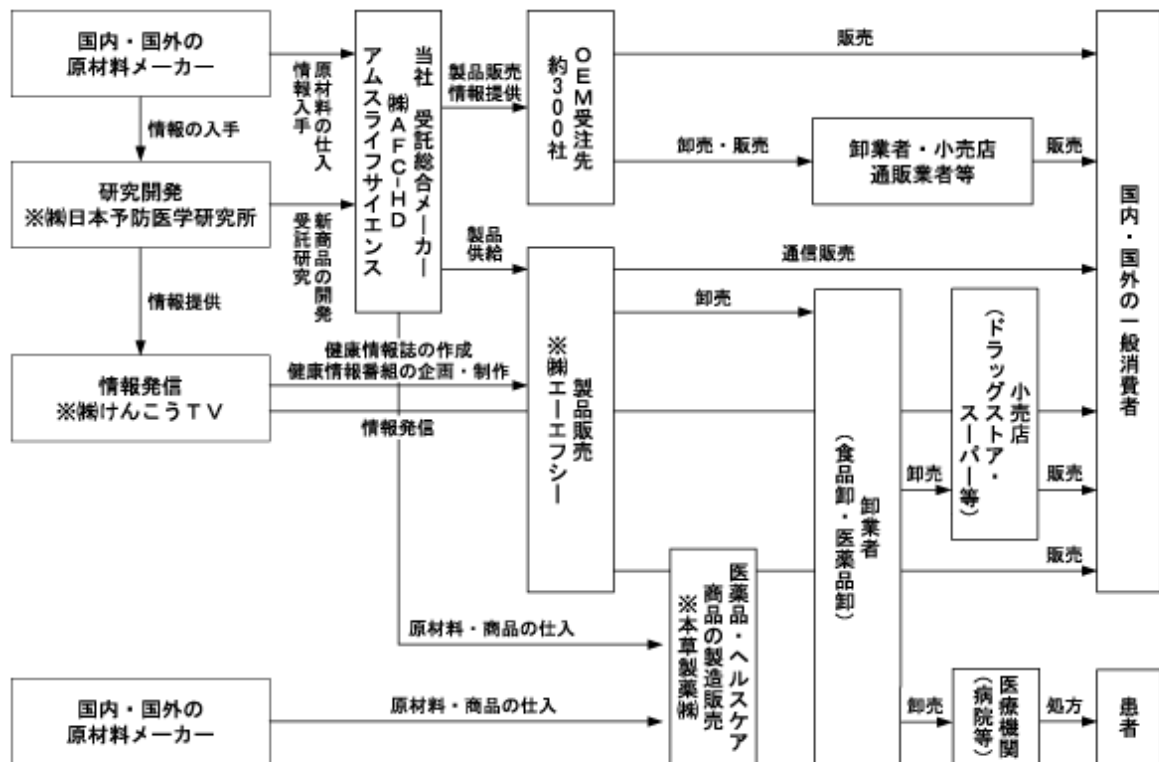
国内・国外の
原材料メーカー

情報の入手

研究開発
※㈱日本予防医学研究所

情報提供

情報発信
※㈱けんこうTV

原材料の仕入
情報入手

新商品の開発
受託研究

当社　受託総合メーカー
㈱AFC-HD
アムスライフサイエンス

製品販売
情報提供

OEM受注先
約300社

販売

卸売・販売

卸業者・小売店
通販業者等

販売

製品供給

通信販売

卸売

健康情報誌の作成
健康情報番組の企画・制作

情報発信

※㈱エーエフシー
製品販売

卸業者
（食品卸・医薬品卸）

小売店
（ドラッグストア・スーパー等）

卸売

販売

販売

国内・国外の一般消費者

原材料・商品の仕入

医薬品・ヘルスケア商品の製造販売
※本草製薬㈱

国内・国外の
原材料メーカー

原材料・商品の仕入

卸売

医療機関
（病院等）

処方

患者